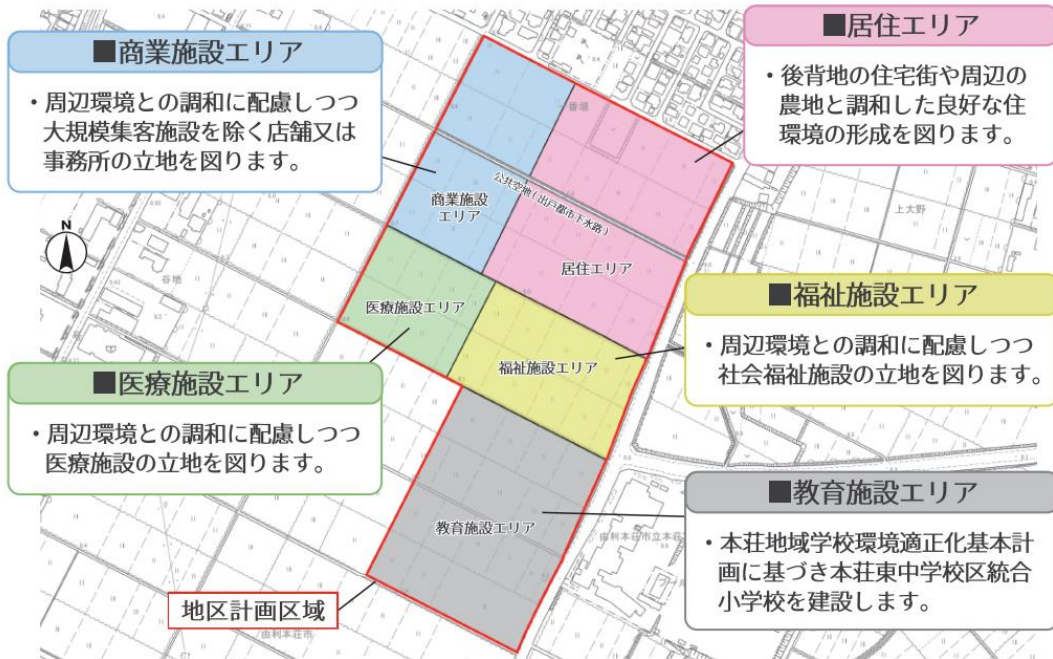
■商業施設エリア

・周辺環境との調和に配慮しつつ大規模集客施設を除く店舗又は事務所の立地を図ります。

■居住エリア

・後背地の住宅街や周辺の農地と調和した良好な住環境の形成を図ります。

商業施設エリア

公共空地（由利本荘市下水路）

居住エリア

上大野

医療施設エリア

福祉施設エリア

■福祉施設エリア

・周辺環境との調和に配慮しつつ社会福祉施設の立地を図ります。

■医療施設エリア

・周辺環境との調和に配慮しつつ医療施設の立地を図ります。

■教育施設エリア

・本荘地域学校環境適正化基本計画に基づき本荘東中学校区統合小学校を建設します。

教育施設エリア

由利本荘市立本荘

地区計画区域

由利本荘市

N